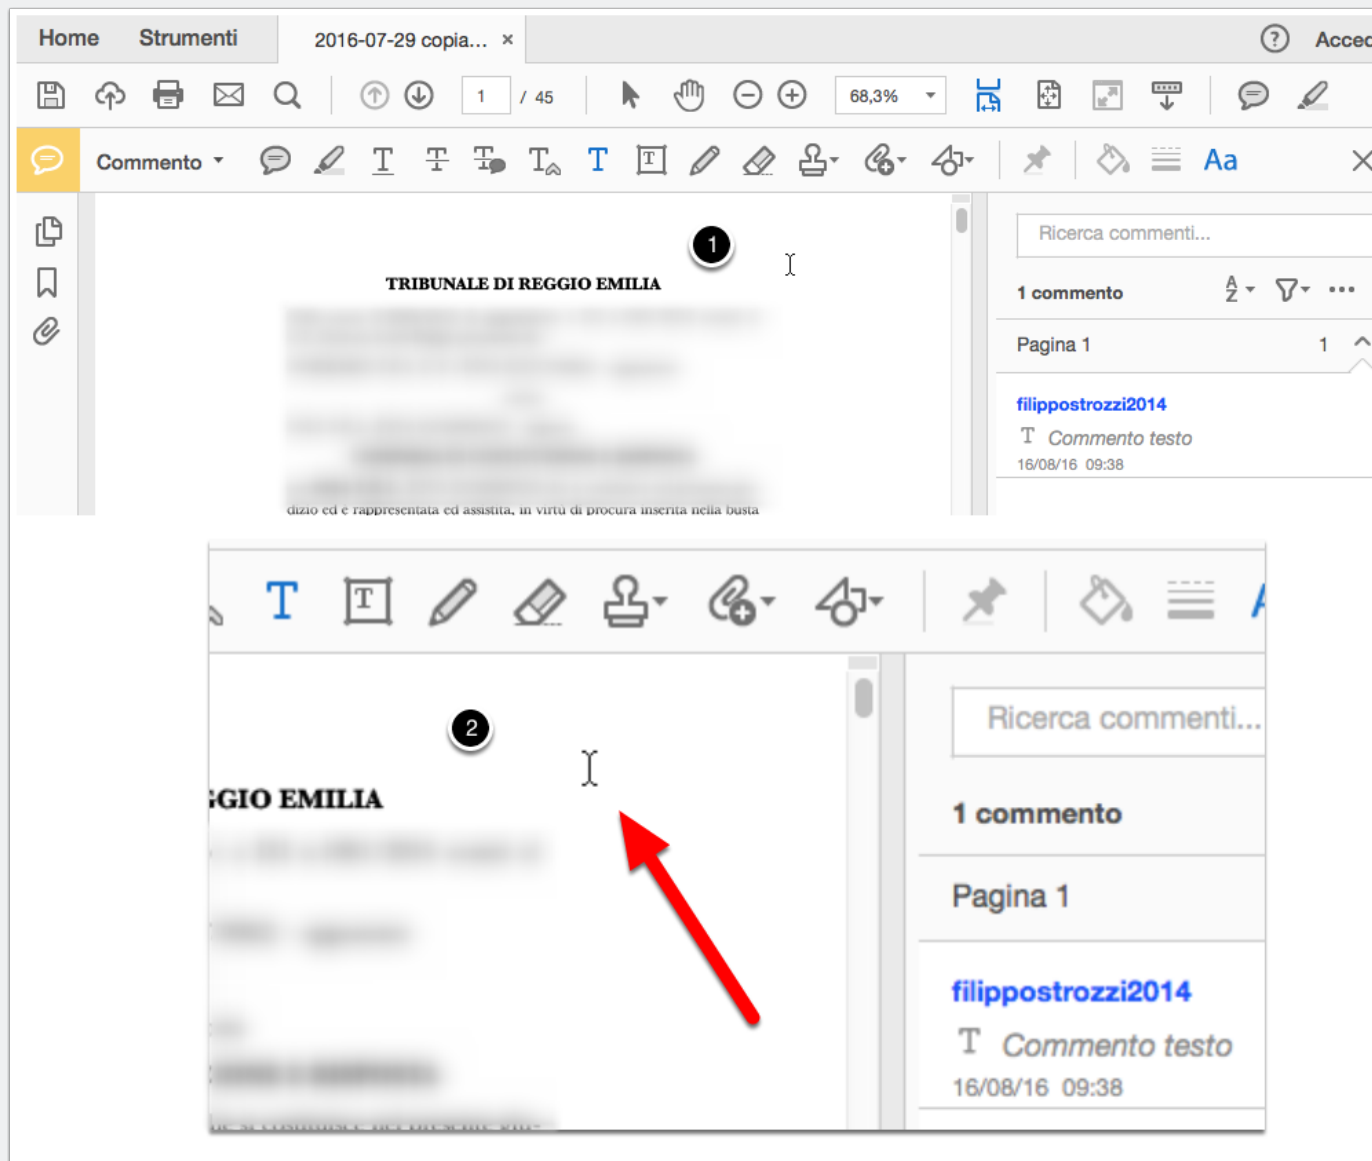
Home Strumenti 2016-07-29 copia... ×

Acced

1 / 45

68,3%

Commento

Aa

1

TRIBUNALE DI REGGIO EMILIA

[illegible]

dizio ed è rappresentata ed assistita, in virtù di procura inserita nella busta

Ricerca commenti...

1 commento

Pagina 1 1

filippostrozzi2014

Commento testo

16/08/16 09:38

2

GGIO EMILIA

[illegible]

Ricerca commenti...

1 commento

Pagina 1

filippostrozzi2014

Commento testo

16/08/16 09:38